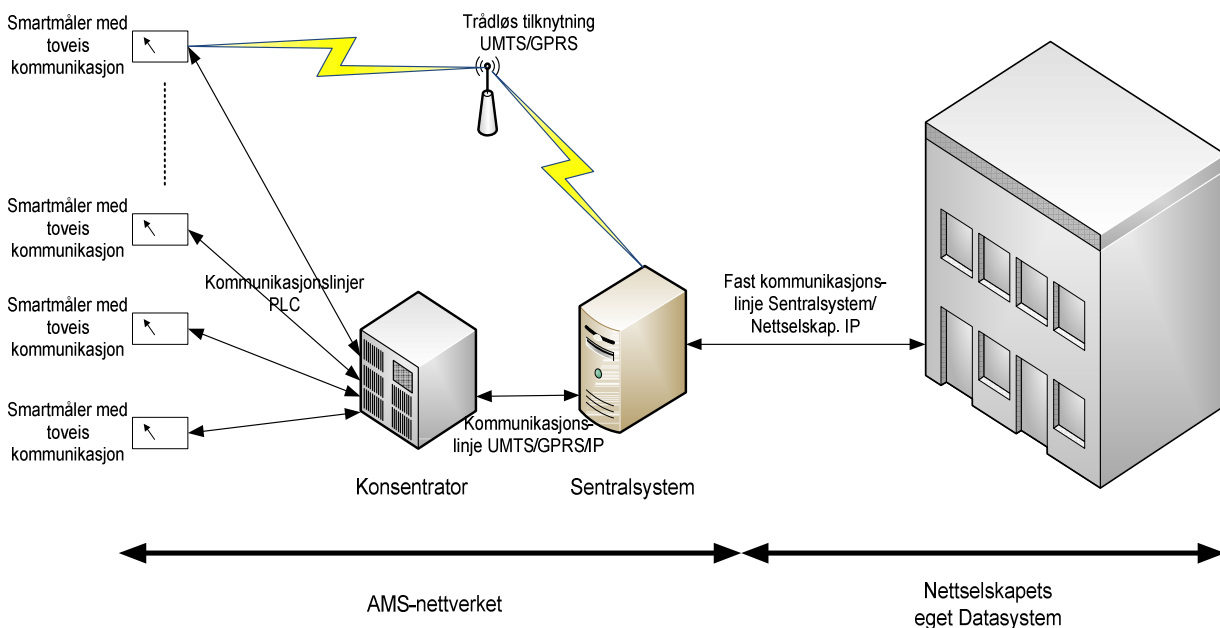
Smartmåler med toveis kommunikasjon

Trådløs tilknytning UMTS/GPRS

Smartmåler med toveis kommunikasjon

Kommunikasjonslinjer PLC

Smartmåler med toveis kommunikasjon

Smartmåler med toveis kommunikasjon

Fast kommunikasjonslinje Sentralsystem/ Nettselskap. IP

Kommunikasjonslinje UMTS/GPRS/IP

Konsentrator

Sentralsystem

AMS-nettverket

Nettselskapets eget Datasystem